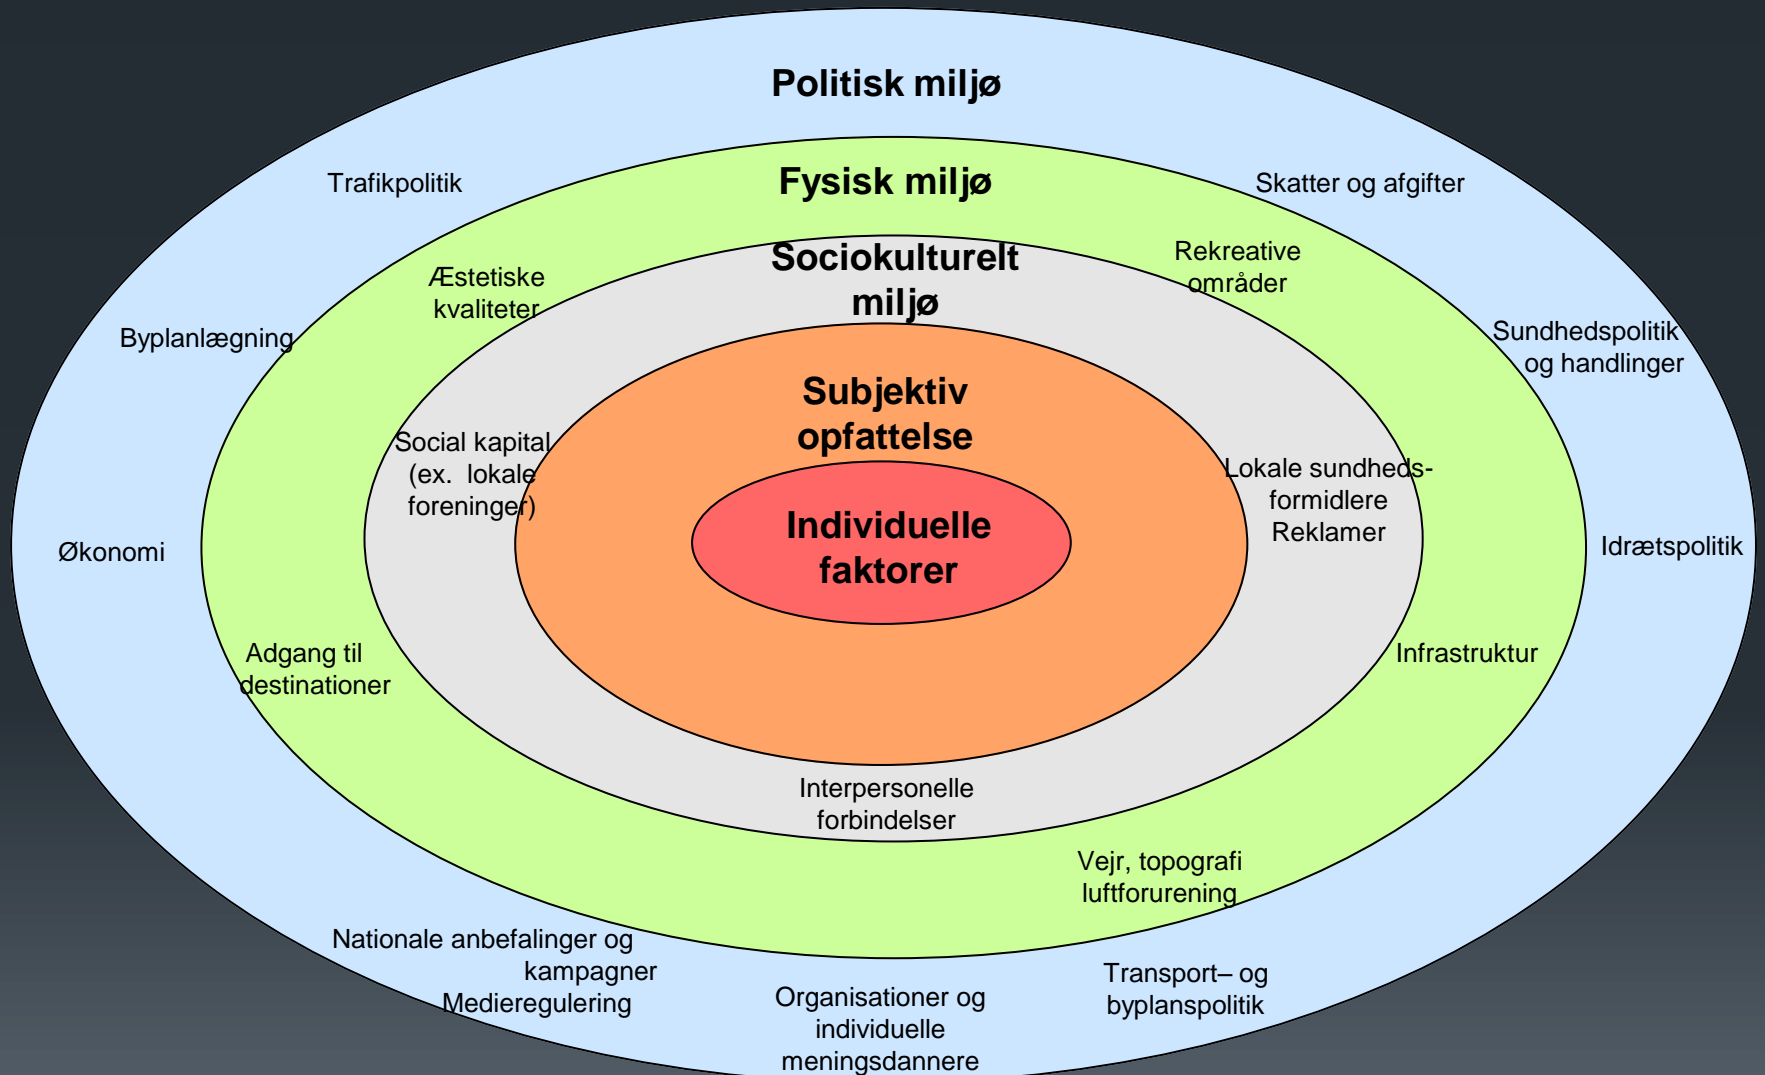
Politisk miljø

Trafikpolitik

Fysisk miljø

Skatter og afgifter

Sociokulturelt miljø

Rekreative områder

Æstetiske kvaliteter

Byplanlægning

Sundhedspolitik og handlinger

Subjektiv opfattelse

Social kapital (ex. lokale foreninger)

Lokale sundheds-formidlere Reklamer

Individuelle faktorer

Økonomi

Idrætspolitik

Adgang til destinationer

Infrastruktur

Interpersonelle forbindelser

Vejr, topografi luftforurening

Nationale anbefalinger og kampagner Medieregulering

Organisationer og individuelle meningsdannere

Transport– og byplanspolitik